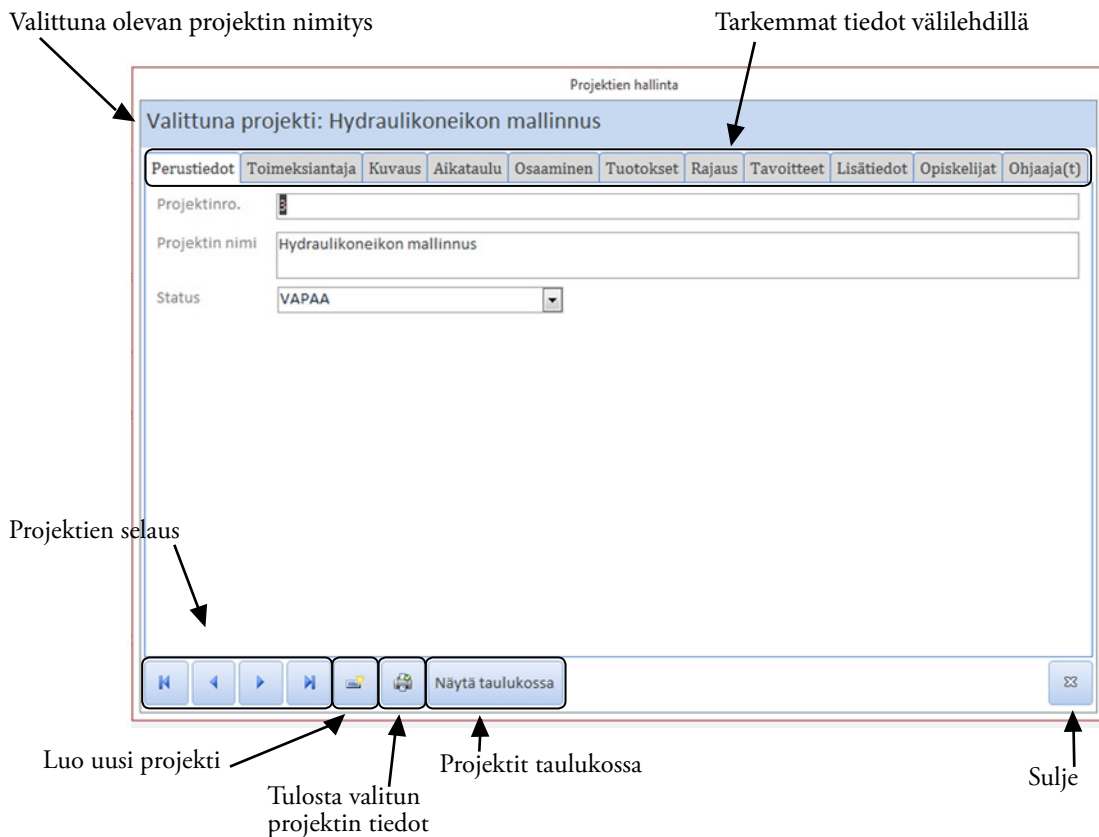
Valittuna olevan projektin nimitys

Tarkemmat tiedot välilehdillä

Projektien hallinta

Valittuna projekti: Hydraulikoneikon mallinnus

Perustiedot | Toimeksiantaja | Kuvaus | Aikataulu | Osaaminen | Tuotokset | Rajaus | Tavoitteet | Lisätiedot | Opiskelijat | Ohjaaja(t)

Projektinro. 3

Projektin nimi Hydraulikoneikon mallinnus

Status VAPAA

Projektien selaus

Näytä taulukossa

Luo uusi projekti

Projektit taulukossa

Sulje

Tulosta valitun projektin tiedot